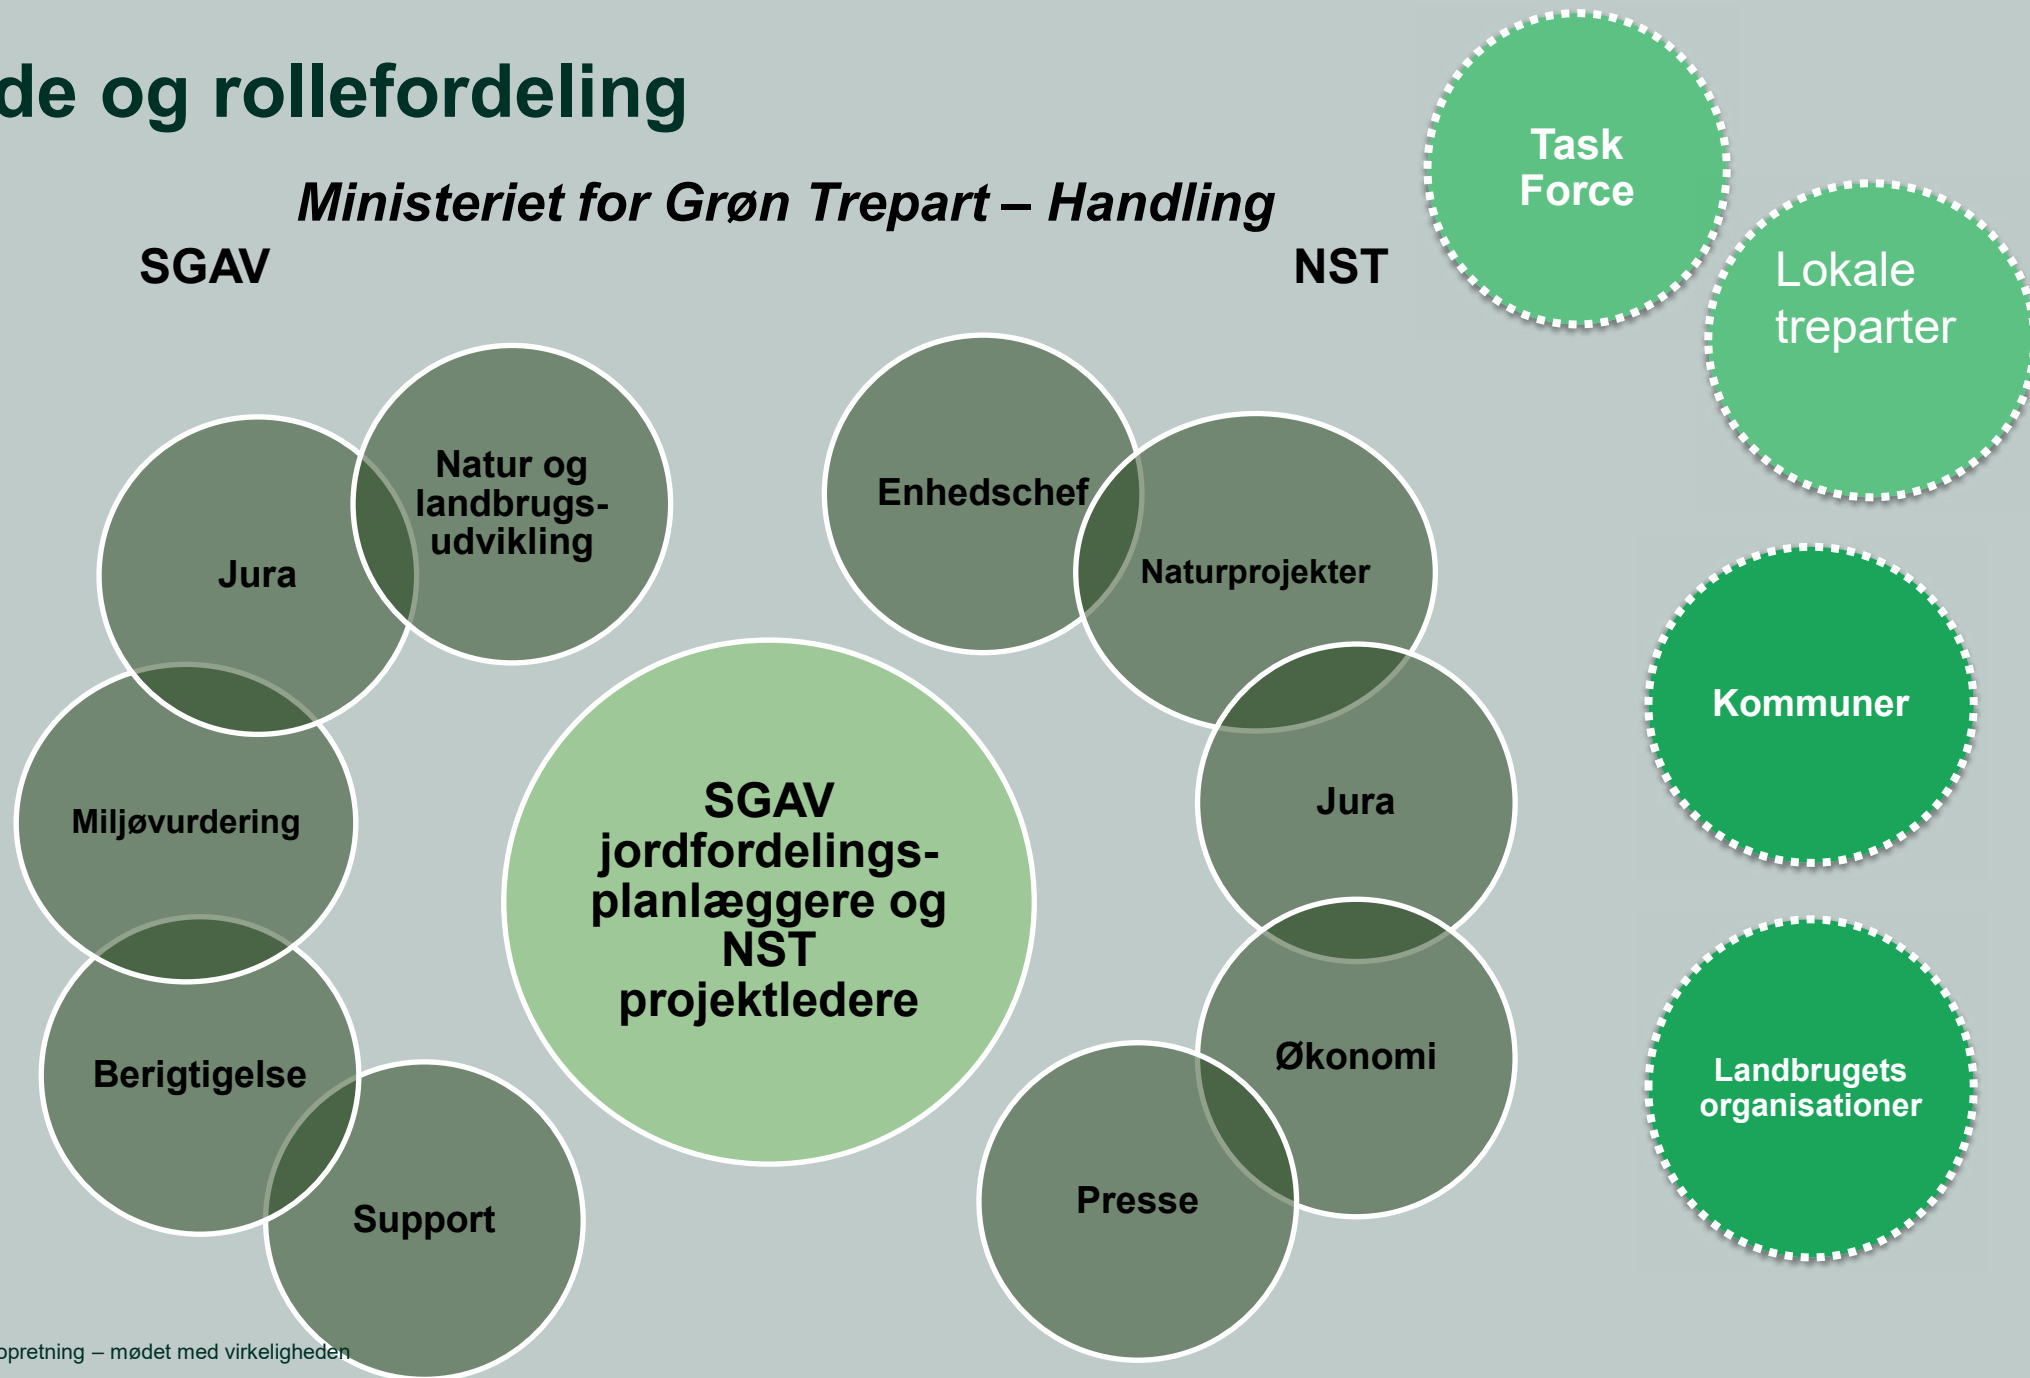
de og rollefordeling

Ministeriet for Grøn Trepart – Handling

SGAV

NST

Task Force

Lokale treparter

Jura

Natur og landbrugs-udvikling

Miljøvurdering

Berigtigelse

Support

SGAV jordfordelings-planlæggere og NST projektledere

Enhedschef

Naturprojekter

Jura

Økonomi

Presse

Kommuner

Landbrugets organisationer

opretning – mødet med virkeligheden